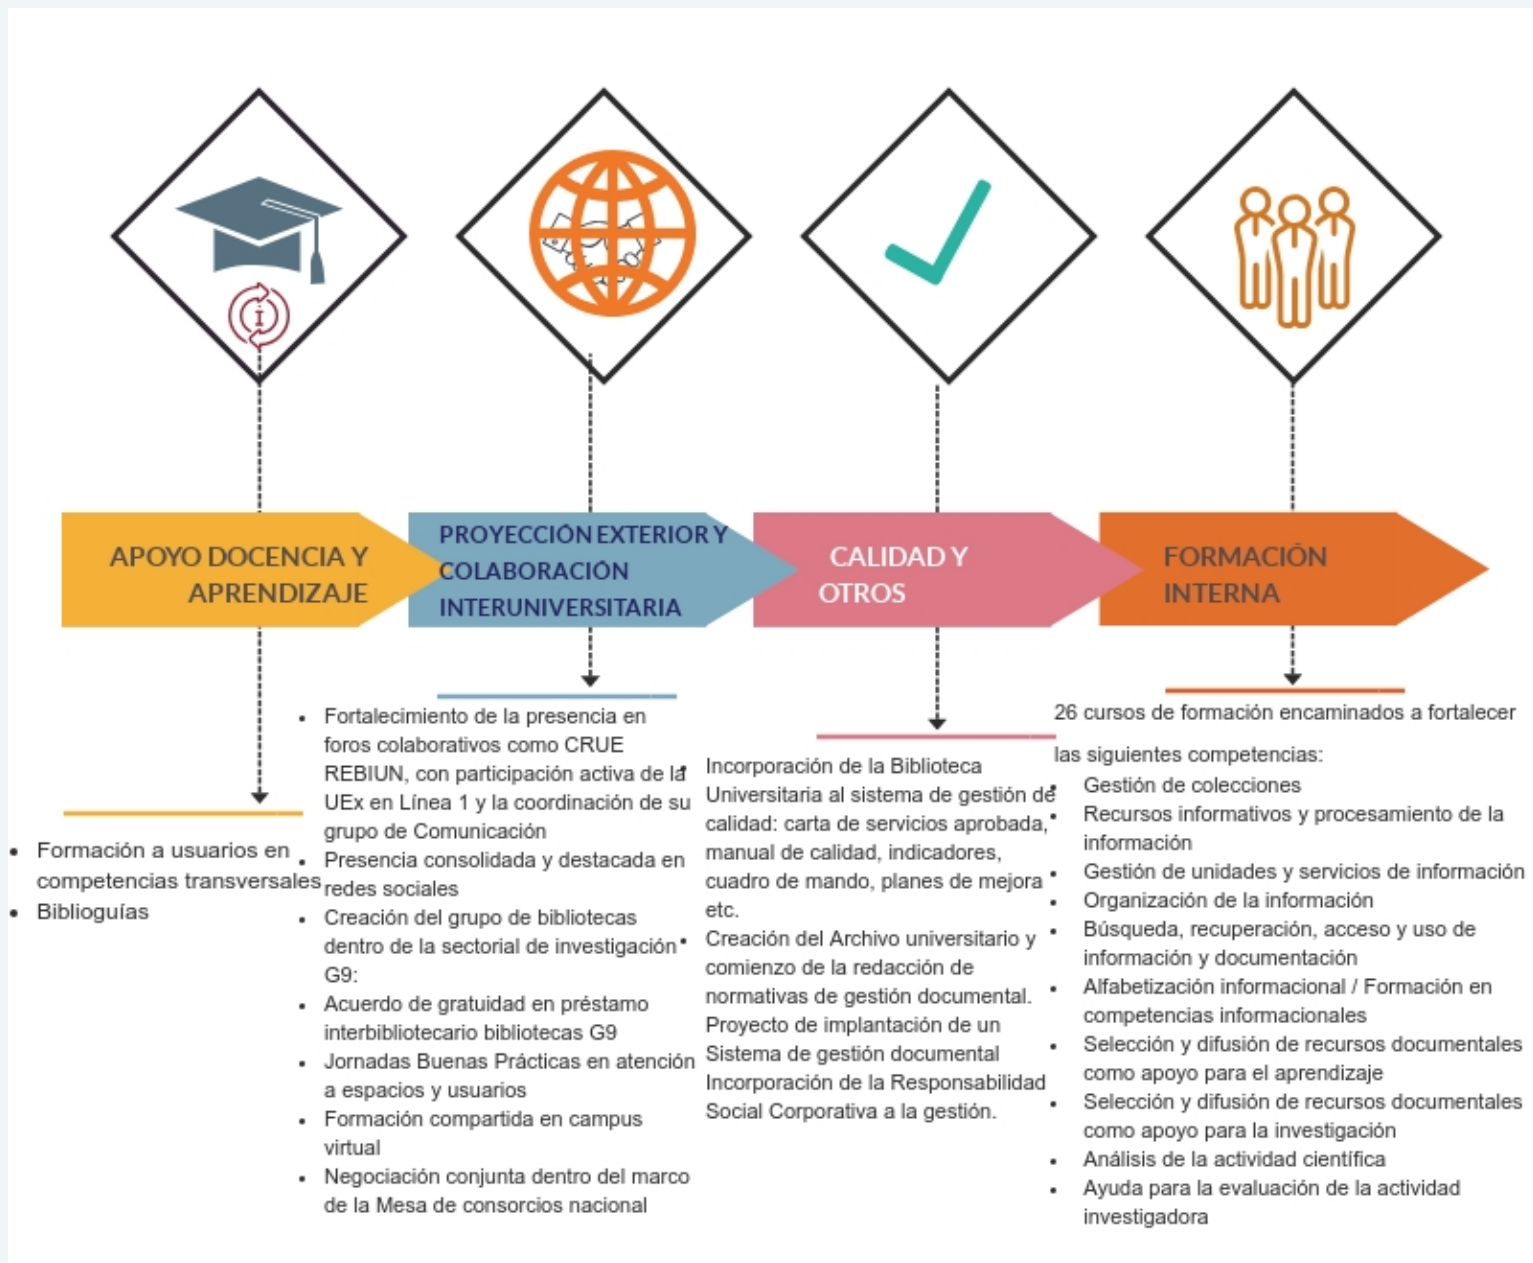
APOYO DOCENCIA Y APRENDIZAJE

PROYECCIÓN EXTERIOR Y COLABORACIÓN INTERUNIVERSITARIA

CALIDAD Y OTROS

FORMACIÓN INTERNA

- Formación a usuarios en competencias transversales
- Biblioguías

- Fortalecimiento de la presencia en foros colaborativos como CRUE REBIUN, con participación activa de la UEx en Línea 1 y la coordinación de su grupo de Comunicación
- Presencia consolidada y destacada en redes sociales
- Creación del grupo de bibliotecas dentro de la sectorial de investigación G9:
- Acuerdo de gratuidad en préstamo interbibliotecario bibliotecas G9
- Jornadas Buenas Prácticas en atención a espacios y usuarios
- Formación compartida en campus virtual
- Negociación conjunta dentro del marco de la Mesa de consorcios nacional

- Incorporación de la Biblioteca Universitaria al sistema de gestión de calidad: carta de servicios aprobada, manual de calidad, indicadores, cuadro de mando, planes de mejora etc.
- Creación del Archivo universitario y comienzo de la redacción de normativas de gestión documental. Proyecto de implantación de un Sistema de gestión documental
- Incorporación de la Responsabilidad Social Corporativa a la gestión.

26 cursos de formación encaminados a fortalecer las siguientes competencias:
- Gestión de colecciones
- Recursos informativos y procesamiento de la información
- Gestión de unidades y servicios de información
- Organización de la información
- Búsqueda, recuperación, acceso y uso de información y documentación
- Alfabetización informacional / Formación en competencias informacionales
- Selección y difusión de recursos documentales como apoyo para el aprendizaje
- Selección y difusión de recursos documentales como apoyo para la investigación
- Análisis de la actividad científica
- Ayuda para la evaluación de la actividad investigadora